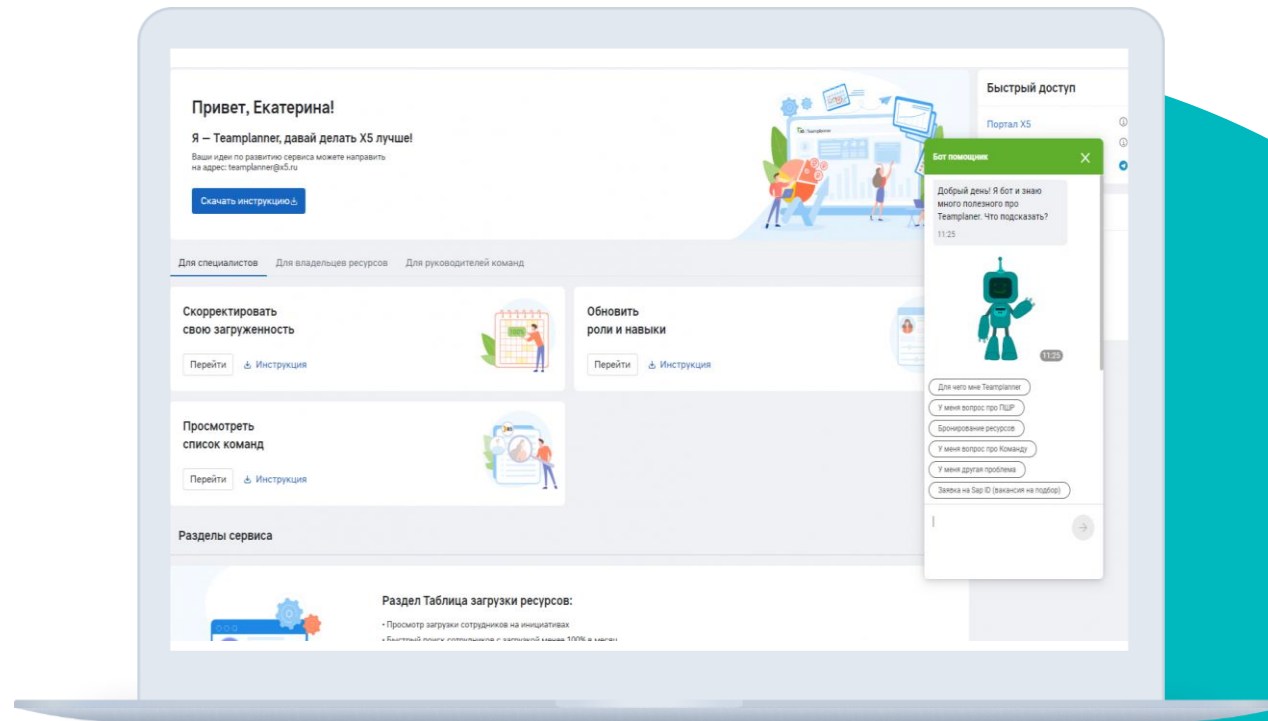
Привет, Екатерина!

Я — Teamplanner, давай делать X5 лучше!

Ваши идеи по развитию сервиса можете направить на адрес: teamplanner@x5.ru

Скачать инструкцию

Teamplanner

Для специалистов   Для владельцев ресурсов   Для руководителей команд

Скорректировать свою загруженность

Перейти   Инструкция

Обновить роли и навыки

Перейти   Инструкция

Просмотреть список команд

Перейти   Инструкция

Разделы сервиса

Раздел Таблица загрузки ресурсов:

• Просмотр загрузки сотрудников на инициативах
• Быстрый поиск сотрудников с загрузкой менее 100% в месяц

Быстрый доступ

Портал X5

Бот помощник

Добрый день! Я бот и знаю много полезного про Teamplaner. Что подсказать?

11:25

11:25

Для чего мне Teamplanner

У меня вопрос про ПШР

Бронирование ресурсов

У меня вопрос про Команду

У меня другая проблема

Заявка на Sap ID (вакансия на подбор)